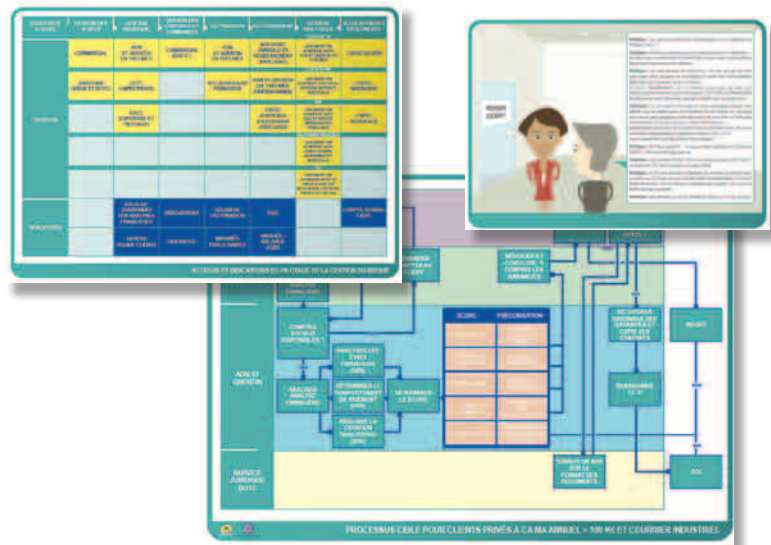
COMMERCIAL

ADV ET GESTION DU RISQUE

COMMERCIAL

ACTEURS ET INDICATEURS DU PILOTAGE DE LA GESTION DU RISQUE

NÉGOCIER ET CONCLURE

ADV ET GESTION

SERVICE JURIDIQUE

ANALYSE FINANCIÈRE

DÉTERMINER LE SCORE

SCORE

PRÉCONISATION

RECUEILLIR

PROCESSUS-CIBLE POUR CLIENTS PRIVÉS À CA MA ANNUEL > 100 K€ ET COURRIER INDUSTRIEL